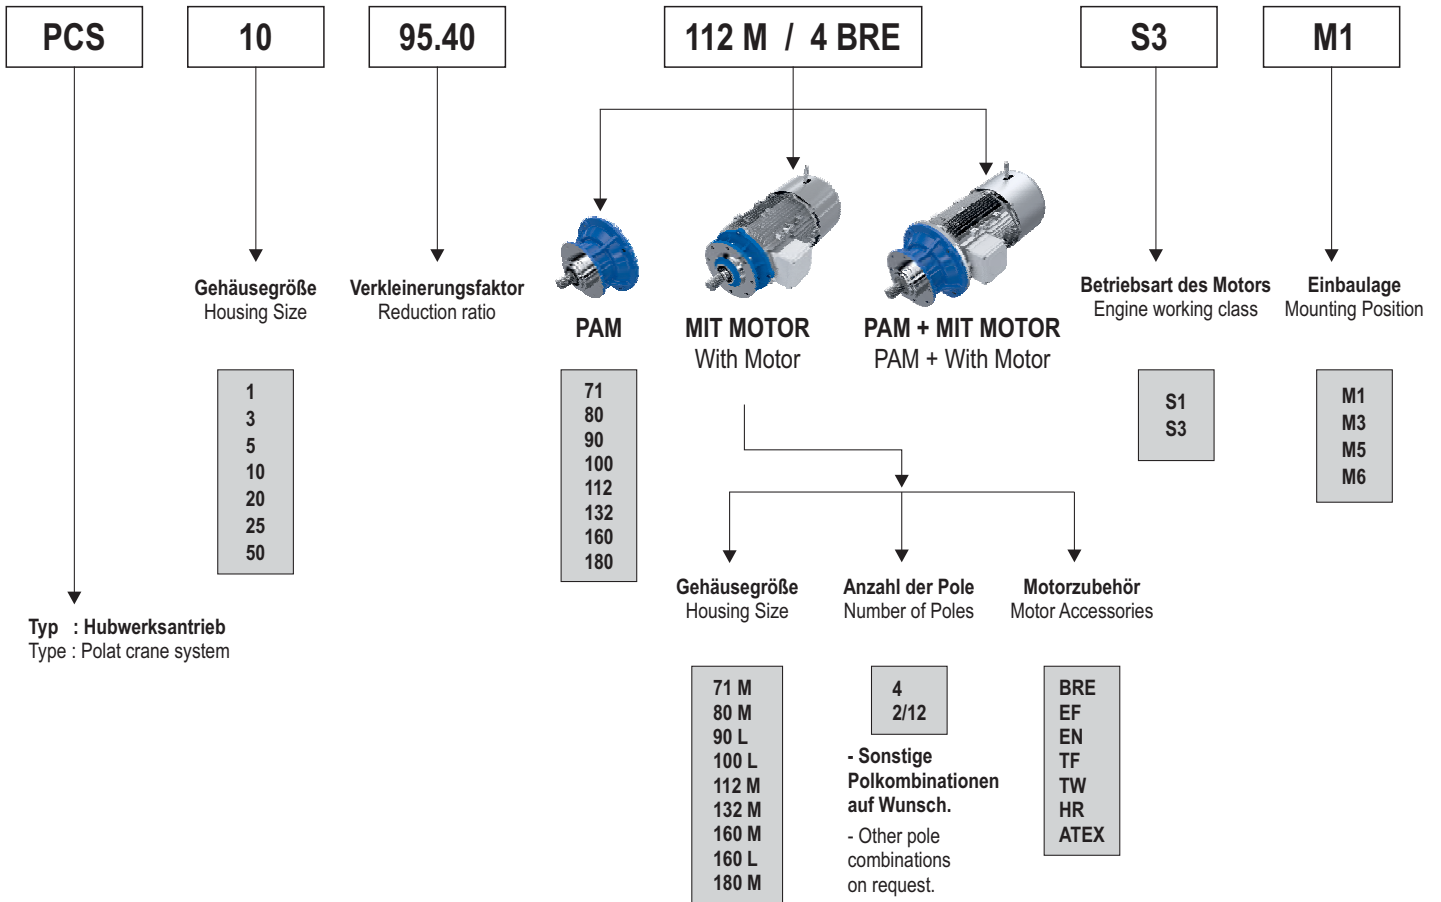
PCS

10

95.40

112 M / 4 BRE

S3

M1

Gehäusegröße
Housing Size

Verkleinerungsfaktor
Reduction ratio

PAM

MIT MOTOR
With Motor

PAM + MIT MOTOR
PAM + With Motor

Betriebsart des Motors
Engine working class

Einbaulage
Mounting Position

1
3
5
10
20
25
50

71
80
90
100
112
132
160
180

S1
S3

M1
M3
M5
M6

Typ : Hubwerksantrieb
Type : Polat crane system

Gehäusegröße
Housing Size

Anzahl der Pole
Number of Poles

Motorzubehör
Motor Accessories

71 M
80 M
90 L
100 L
112 M
132 M
160 M
160 L
180 M

4
2/12

- Sonstige Polkombinationen auf Wunsch.
- Other pole combinations on request.

BRE
EF
EN
TF
TW
HR
ATEX